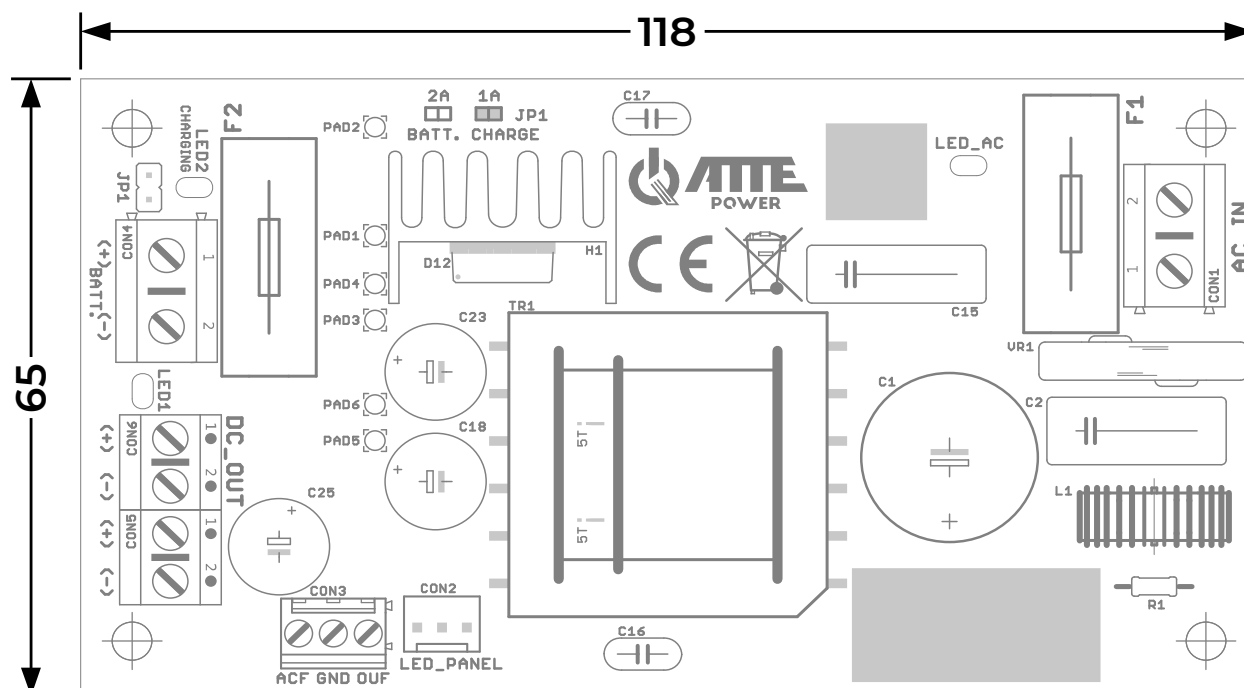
118

65

F2
LED2 CHARGING
JP1
CON4
(+) BATT. (-)
1
2
LED1
PAD2
2A 1A JP1
BATT. CHARGE
C17
PAD1
PAD4
PAD3
D12
H1
LED_AC
ATTE POWER
F1
2
1
CON1
AC IN
C15
VR1
TR1
C23
PAD6
PAD5
C18
5T
5T
C1
C2
L1
R1
CON6
CON5
DC_OUT
(+)
(-)
(+)
(-)
1
2
1
2
C25
CON3
ACF GND OUF
CON2
LED_PANEL
C16